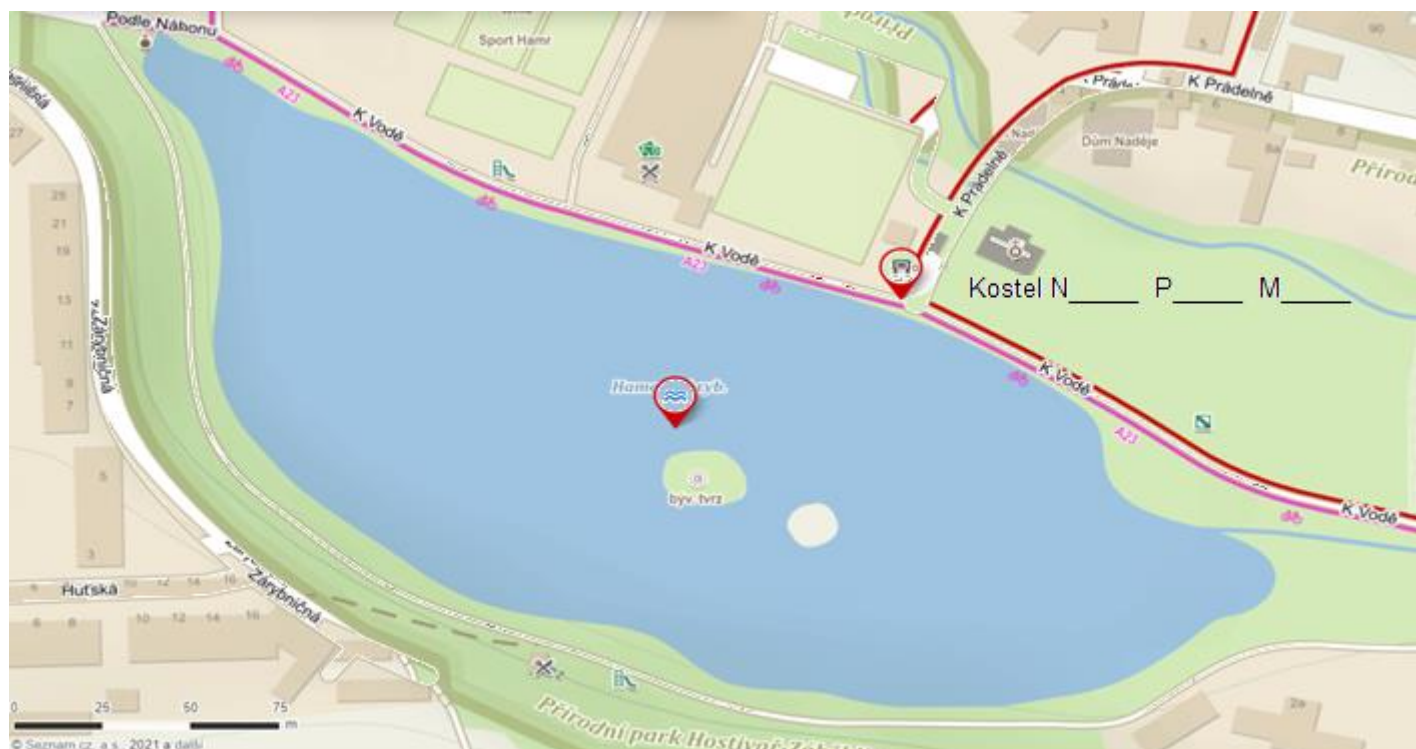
Podle Náhonu
Sport Hamr
Přírodní
K Prádelně
K Prádelně
Prádelně
Dům Naděje
Přírod
A23
K Vodě
K Vodě
A23
Kostel N_____ P_____ M_____
Záryrbničná
K Vodě
A23
K Vodě
Hame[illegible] ryb.
býv. tvrz
Huťská
Zárybničná
Přírodní park Hostivař-Zá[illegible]
0 25 50 75 m
29
21
19
13
11
9
7
5
3
27
10 12 14 16
6 8
10 12 14 16
3
5
90
7
4
6
8
2a
© Seznam.cz, a.s., 2021 a další